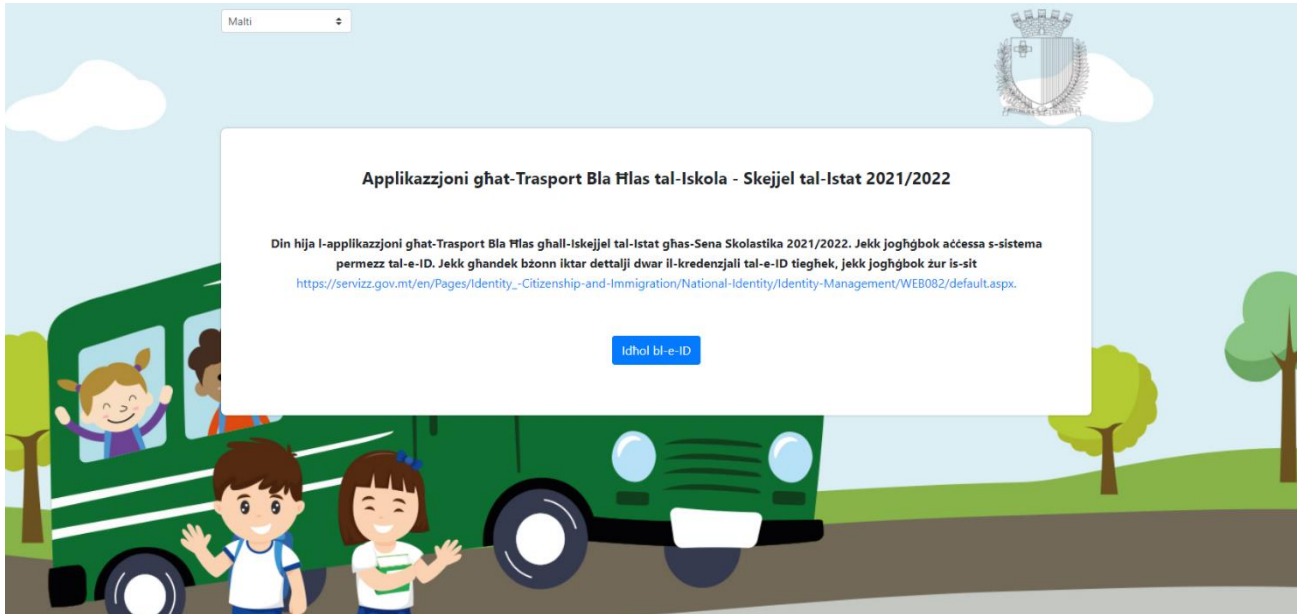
Malti

Applikazzjoni għat-Trasport Bla Ħlas tal-Iskola - Skejjel tal-Istat 2021/2022

Din hija l-applikazzjoni għat-Trasport Bla Ħlas għall-Iskejjel tal-Istat għas-Sena Skolastika 2021/2022. Jekk jogħġbok aċċessa s-sistema permezz tal-e-ID. Jekk għandek bżonn iktar dettalji dwar il-kredenzjali tal-e-ID tiegħek, jekk jogħġbok żur is-sit https://servizz.gov.mt/en/Pages/Identity_-Citizenship-and-Immigration/National-Identity/Identity-Management/WEB082/default.aspx.

Idħol bl-e-ID